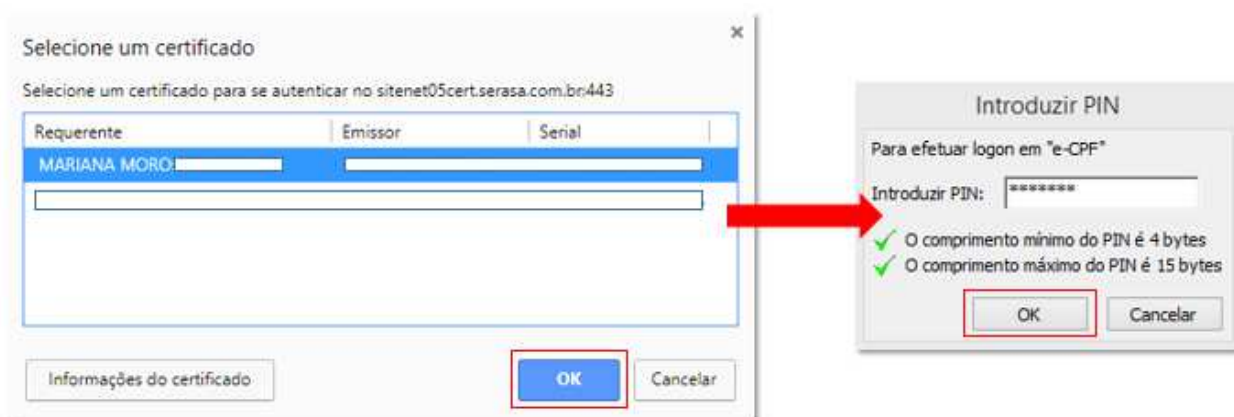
Selecione um certificado

×

Selecione um certificado para se autenticar no sitenet05cert.serasa.com.br:443

| Requerente | Emissor | Serial |
|---|---|---|
| MARIANA MORO | | |

Informações do certificado

OK

Cancelar

Introduzir PIN

Para efetuar logon em "e-CPF"

Introduzir PIN: *******

O comprimento mínimo do PIN é 4 bytes

O comprimento máximo do PIN é 15 bytes

OK

Cancelar